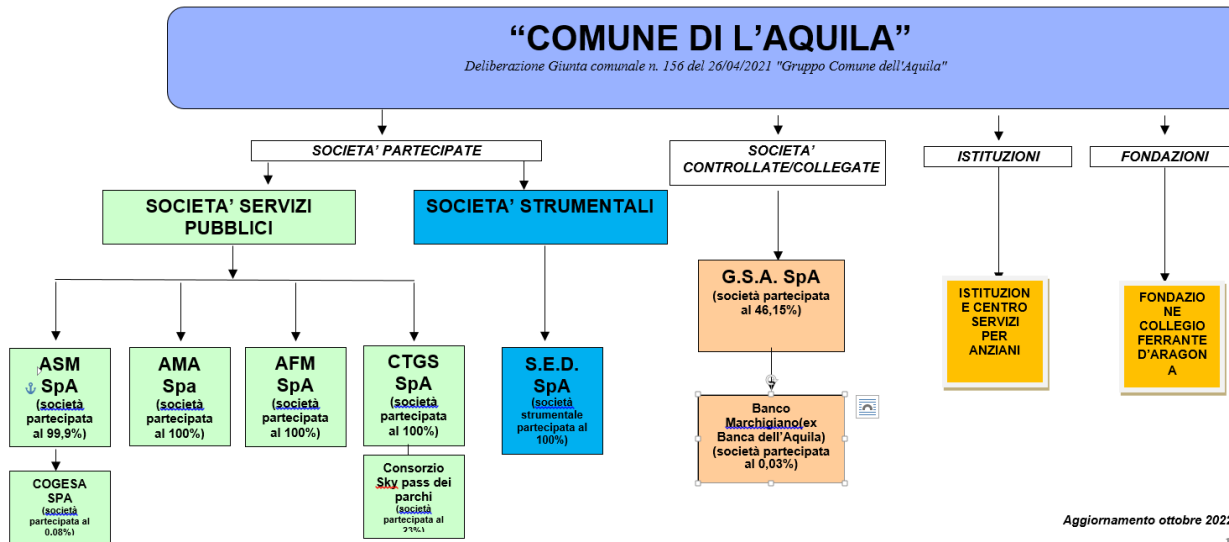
"COMUNE DI L'AQUILA"
Deliberazione Giunta comunale n. 156 del 26/04/2021 "Gruppo Comune dell'Aquila"

SOCIETA' PARTECIPATE

SOCIETA' CONTROLLATE/COLLEGATE

ISTITUZIONI

FONDAZIONI

SOCIETA' SERVIZI PUBBLICI

SOCIETA' STRUMENTALI

G.S.A. SpA
(società partecipata al 46,15%)

ISTITUZIONE E CENTRO SERVIZI PER ANZIANI

FONDAZIONE COLLEGIO FERRANTE D'ARAGONA

ASM SpA
(società partecipata al 99,9%)

AMA Spa
(società partecipata al 100%)

AFM SpA
(società partecipata al 100%)

CTGS SpA
(società partecipata al 100%)

S.E.D. SpA
(società strumentale partecipata al 100%)

Banco Marchigiano(ex Banca dell'Aquila)
(società partecipata al 0,03%)

COGESA SPA
(società partecipata al 0,08%)

Consorzio Sky pass dei parchi
(società partecipata al 23%)

Aggiornamento ottobre 2022